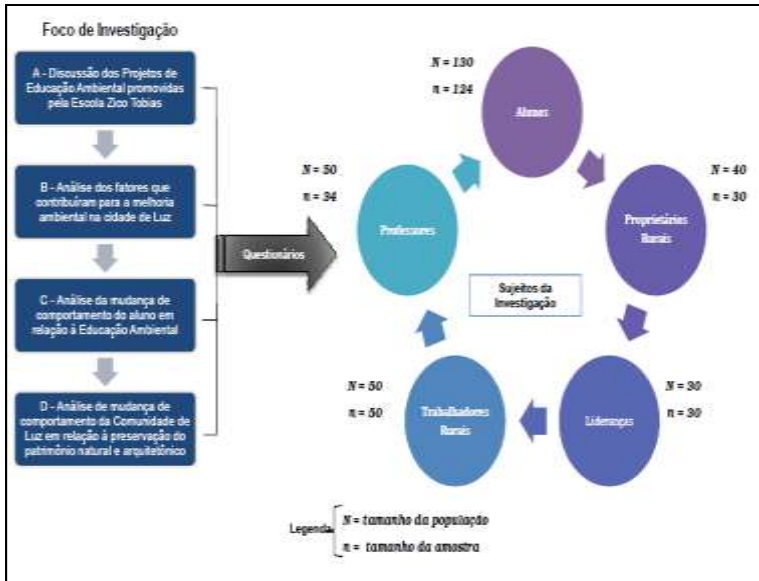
Foco de Investigação

A - Discussão dos Projetos de Educação Ambiental promovidas pela Escola Zico Tobias

B - Análise dos fatores que contribuíram para a melhoria ambiental na cidade de Luz

C - Análise da mudança de comportamento do aluno em relação à Educação Ambiental

D - Análise de mudança de comportamento da Comunidade de Luz em relação à preservação do patrimônio natural e arquitetônico

Questionários

N = 130
n = 124
Alunos

N = 40
n = 30
Proprietários Rurais

N = 30
n = 30
Lideranças

N = 50
n = 50
Trabalhadores Rurais

N = 50
n = 34
Professores

Sujeitos da Investigação

Legenda
N = tamanho da população
n = tamanho da amostra